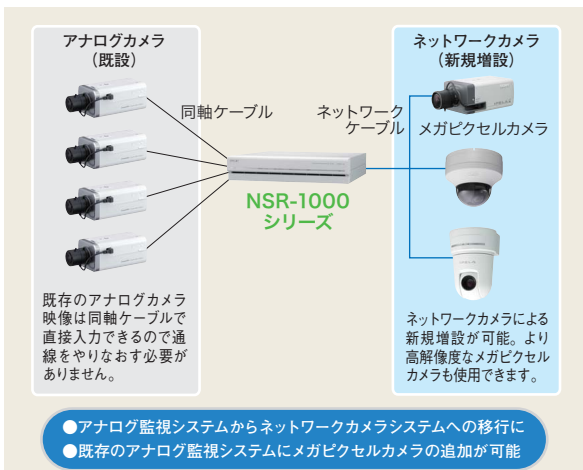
アナログカメラ
（既設）

同軸ケーブル

ネットワーク
ケーブル

ネットワークカメラ
（新規増設）

メガピクセルカメラ

NSR-1000
シリーズ

既存のアナログカメラ映像は同軸ケーブルで直接入力できるので通線をやりなおす必要がありません。

ネットワークカメラによる新規増設が可能。より高解像度なメガピクセルカメラも使用できます。

●アナログ監視システムからネットワークカメラシステムへの移行に
●既存のアナログ監視システムにメガピクセルカメラの追加が可能